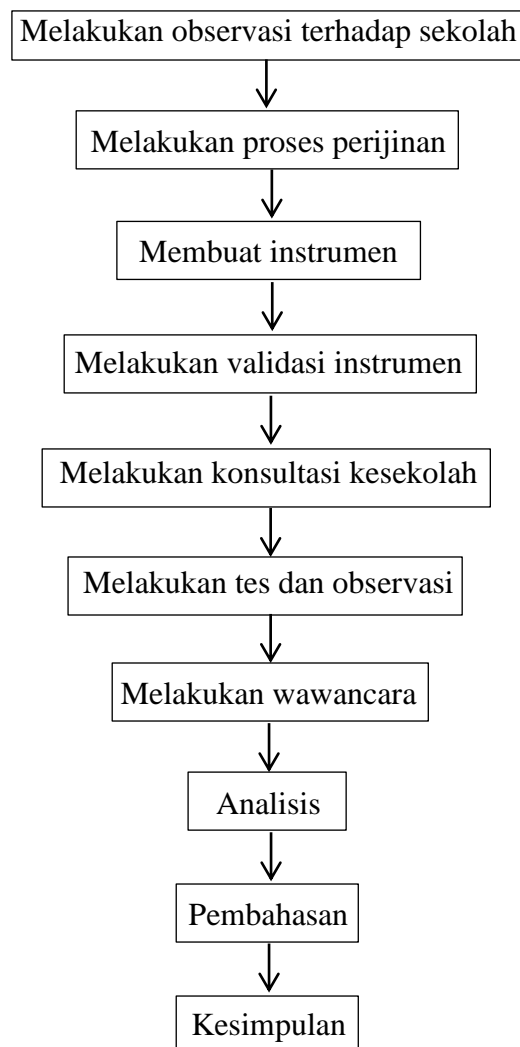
Melakukan observasi terhadap sekolah

Melakukan proses perijinan

Membuat instrumen

Melakukan validasi instrumen

Melakukan konsultasi kesekolah

Melakukan tes dan observasi

Melakukan wawancara

Analisis

Pembahasan

Kesimpulan